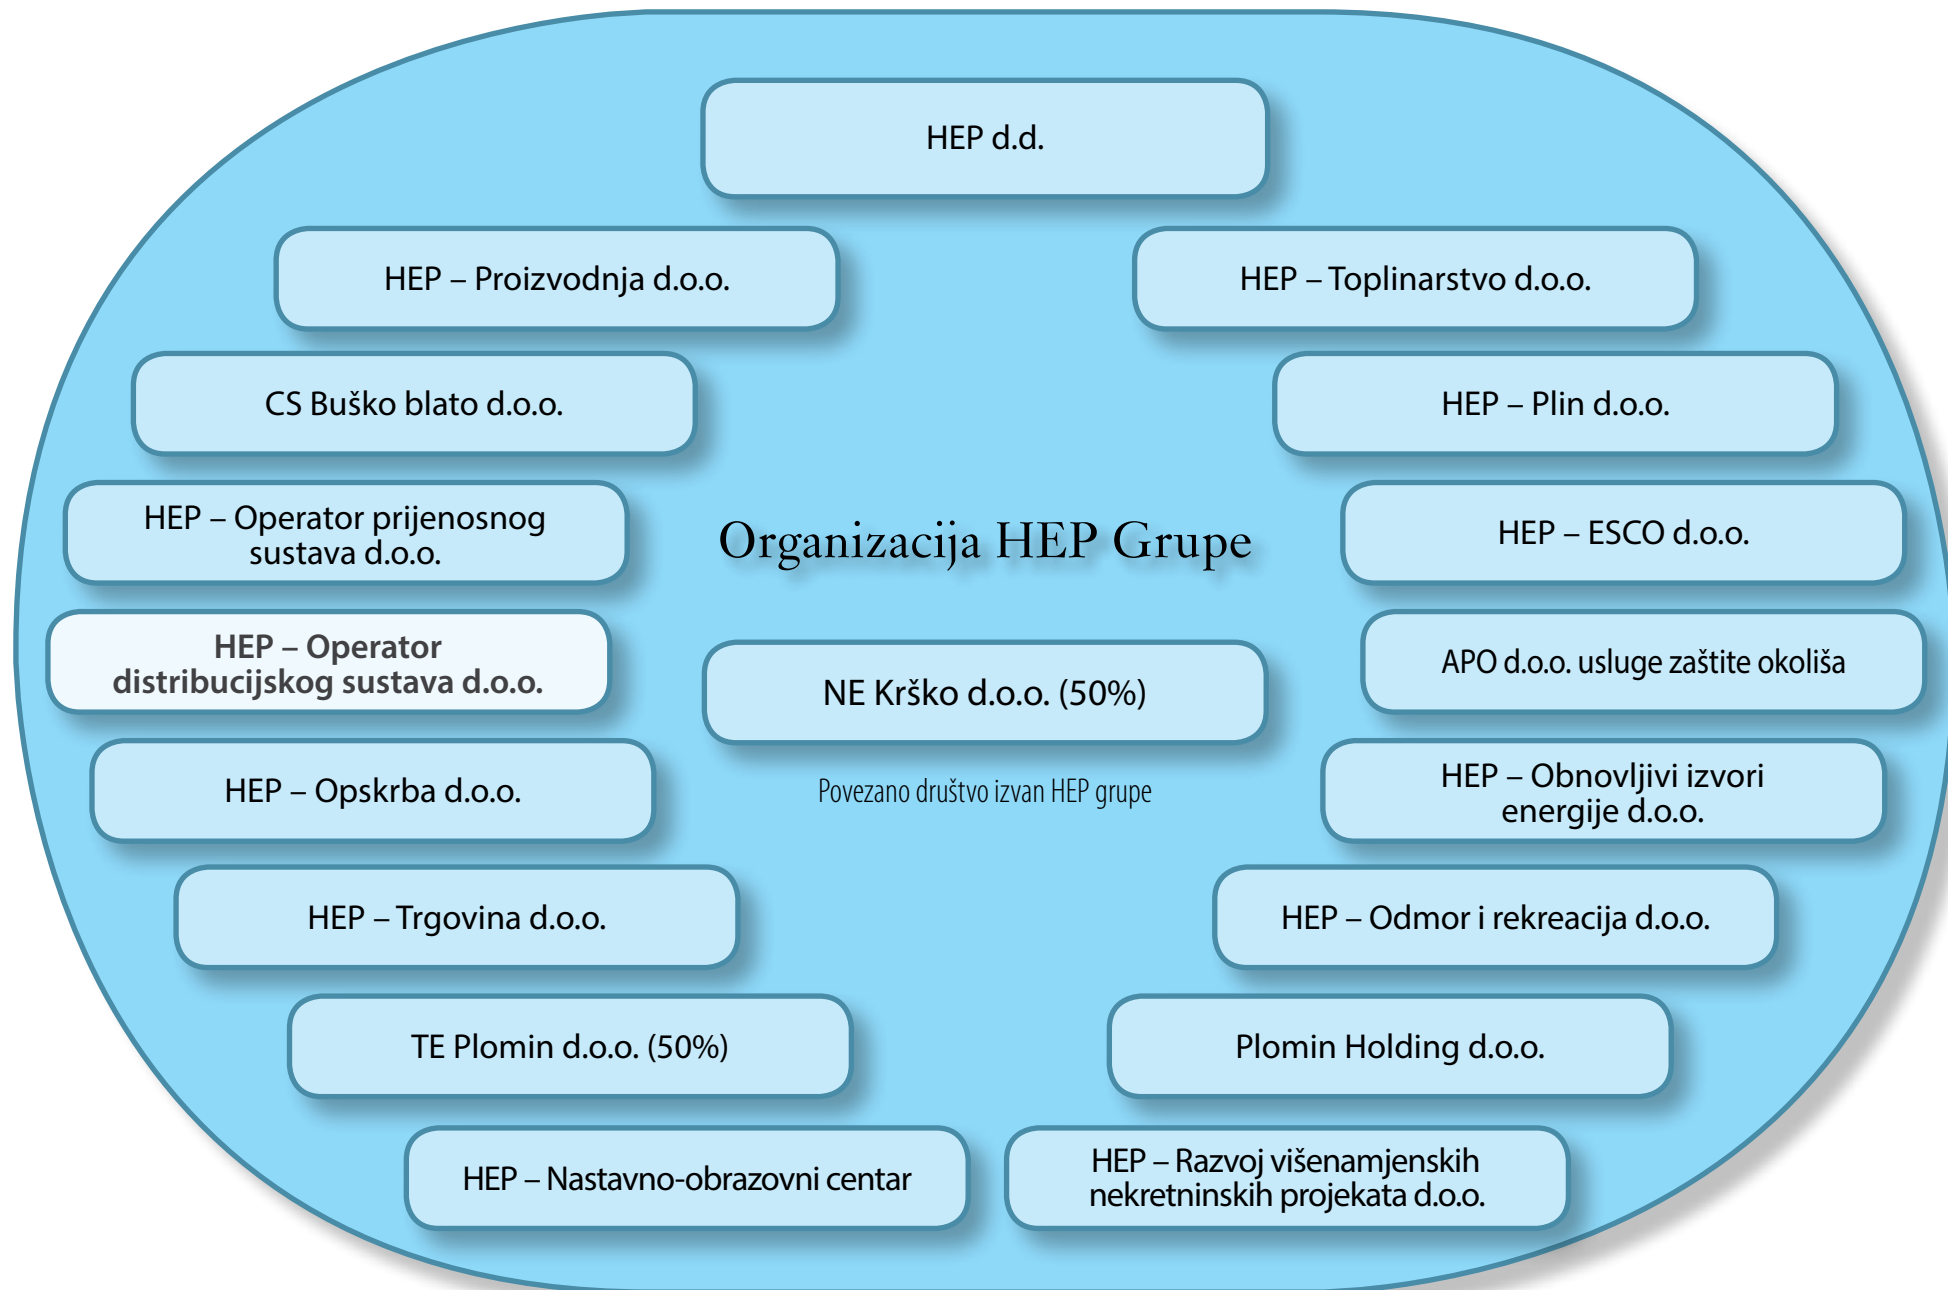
HEP d.d.

HEP – Proizvodnja d.o.o.

HEP – Toplinarstvo d.o.o.

CS Buško blato d.o.o.

HEP – Plin d.o.o.

HEP – Operator prijenosnog sustava d.o.o.

Organizacija HEP Grupe

HEP – ESCO d.o.o.

HEP – Operator distribucijskog sustava d.o.o.

NE Krško d.o.o. (50%)

APO d.o.o. usluge zaštite okoliša

HEP – Opskrba d.o.o.

Povezano društvo izvan HEP grupe

HEP – Obnovljivi izvori energije d.o.o.

HEP – Trgovina d.o.o.

HEP – Odmor i rekreacija d.o.o.

TE Plomin d.o.o. (50%)

Plomin Holding d.o.o.

HEP – Nastavno-obrazovni centar

HEP – Razvoj višenamjenskih nekretninskih projekata d.o.o.